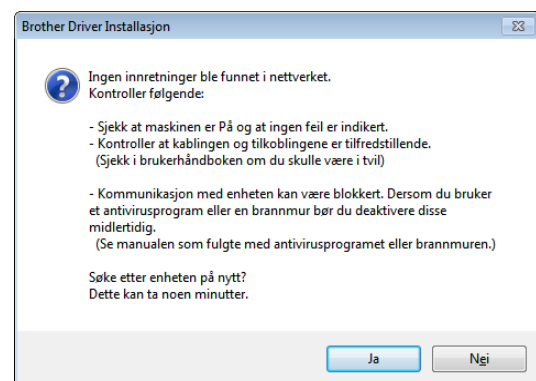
Brother Driver Installasjon

Ingen innretninger ble funnet i nettverket.
Kontroller følgende:

- Sjekk at maskinen er På og at ingen feil er indikert.
- Kontroller at kablingen og tilkoblingene er tilfredstillende.
(Sjekk i brukerhåndboken om du skulle være i tvil)

- Kommunikasjon med enheten kan være blokkert. Dersom du bruker et antivirusprogram eller en brannmur bør du deaktivere disse midlertidig.
(Se manualen som fulgte med antivirusprogramet eller brannmuren.)

Søke etter enheten på nytt?
Dette kan ta noen minutter.

Ja

Nei